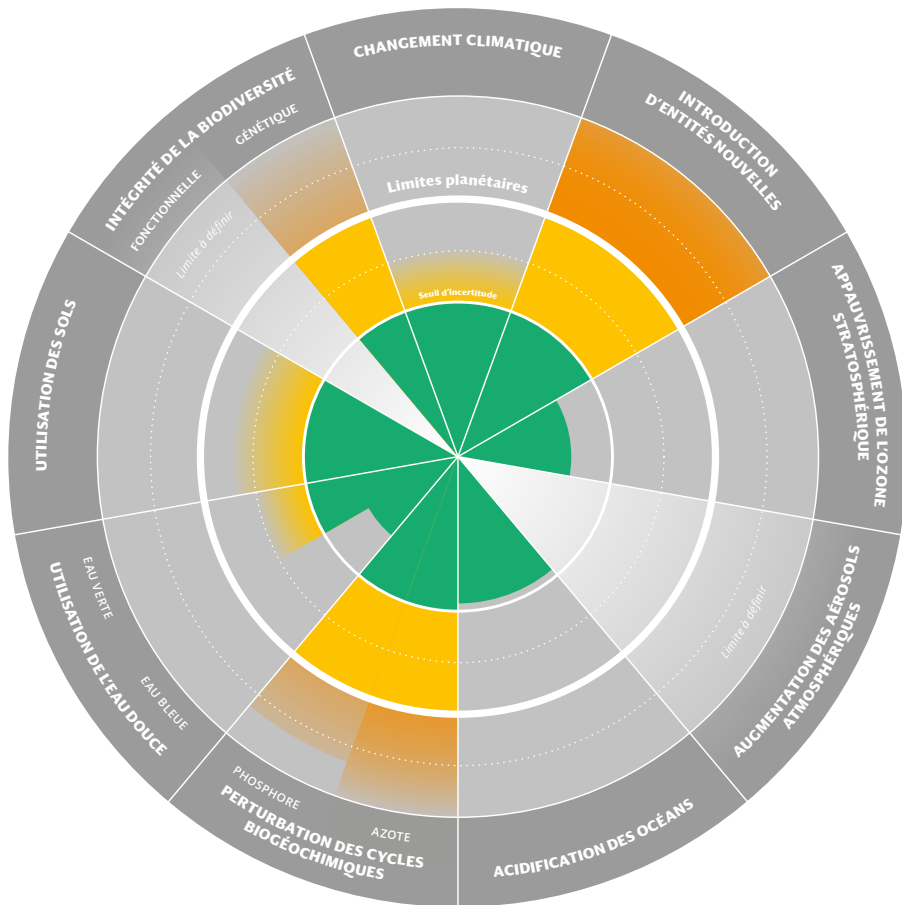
CHANGEMENT CLIMATIQUE

INTRODUCTION D'ENTITÉS NOUVELLES

APPAUVRISSEMENT DE L'OZONE STRATOSPHÉRIQUE

AUGMENTATION DES AÉROSOLS ATMOSPHÉRIQUES

Limite à définir

ACIDIFICATION DES OCÉANS

PERTURBATION DES CYCLES BIOGÉOCHIMIQUES

PHOSPHORE

AZOTE

UTILISATION DE L'EAU DOUCE

EAU VERTE

EAU BLEUE

UTILISATION DES SOLS

INTÉGRITÉ DE LA BIODIVERSITÉ

GÉNÉTIQUE

FONCTIONNELLE

Limite à définir

Limites planétaires

Seuil d'incertitude